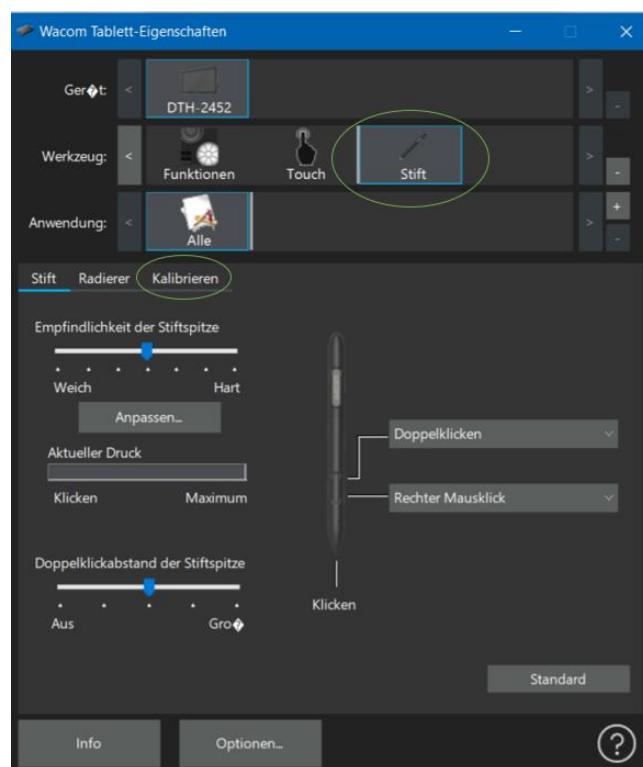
Wacom Tablett-Eigenschaften

Ger�t:
DTH-2452

Werkzeug:
Funktionen
Touch
Stift

Anwendung:
Alle

Stift
Radierer
Kalibrieren

Empfindlichkeit der Stiftspitze
Weich
Hart
Anpassen...
Aktueller Druck
Klicken
Maximum

Doppelklicken
Rechter Mausklick

Doppelklickabstand der Stiftspitze
Aus
Gro�

Klicken

Standard

Info
Optionen...
?